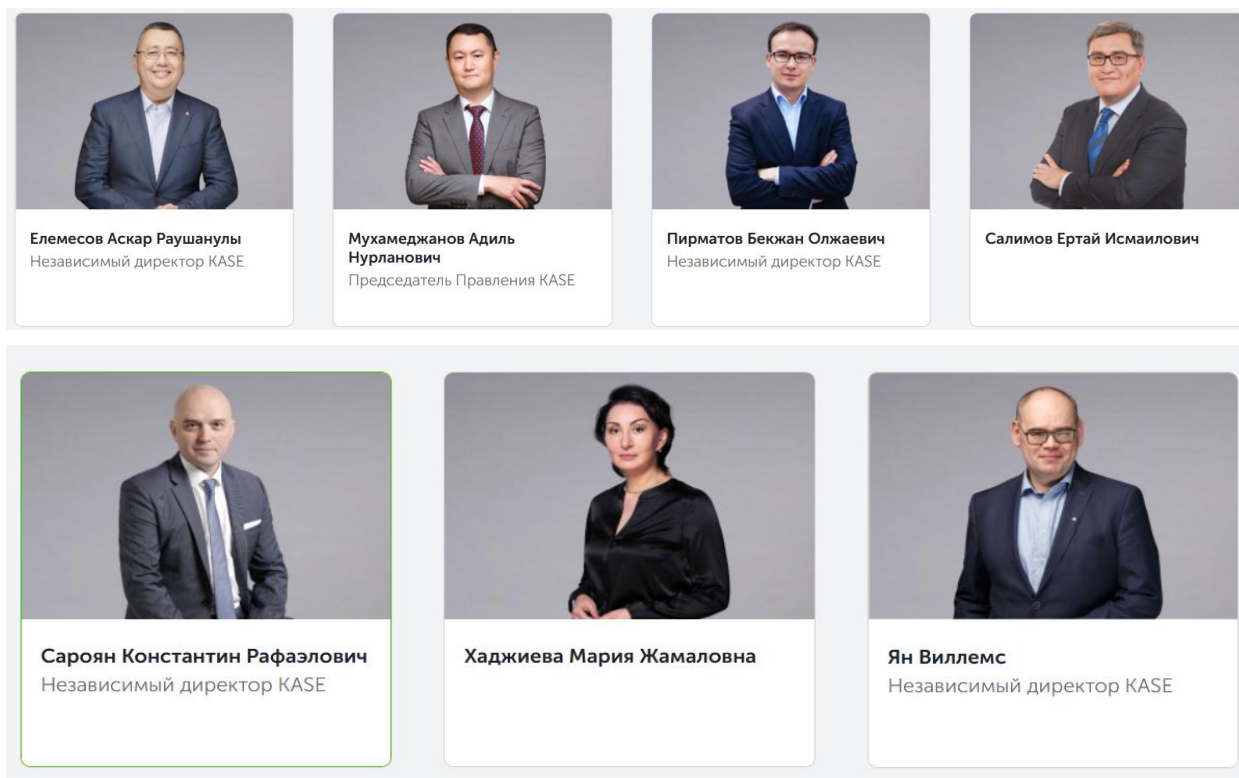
Елемесов Аскар Раушанулы
Независимый директор KASE

Мухамеджанов Адиль Нурланович
Председатель Правления KASE

Пирматов Бекжан Олжаевич
Независимый директор KASE

Салимов Ертай Исмаилович

Сароян Константин Рафаэлович
Независимый директор KASE

Хаджиева Мария Жамаловна

Ян Виллемс
Независимый директор KASE